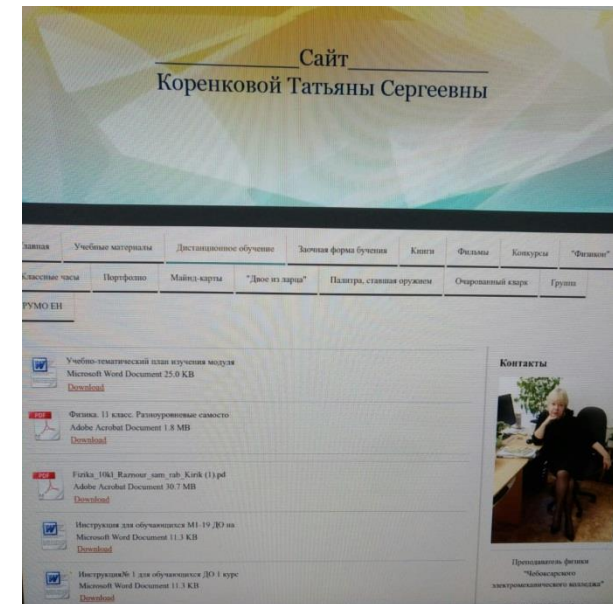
__________Сайт__________
Коренковой Татьяны Сергеевны

Главная | Учебные материалы | Дистанционное обучение | Заочная форма бучения | Книги | Фильмы | Конкурсы | "Физикон"
Классные часы | Портфолио | Майнд-карты | "Двое из ларца" | Палитра, ставшая оружием | Очарованный кварк | Группа
РУМО ЕН

Учебно-тематический план изучения модуля
Microsoft Word Document 25.0 KB
Download

Физика. 11 класс. Разноуровневые самосто
Adobe Acrobat Document 1.8 MB
Download

Fizika_10kl_Raznour_sam_rab_Kirik (1).pd
Adobe Acrobat Document 30.7 MB
Download

Инструкция для обучающихся М1-19 ДО на
Microsoft Word Document 11.3 KB
Download

Инструкция№ 1 для обучающихся ДО 1 курс
Microsoft Word Document 11.3 KB
Download

Контакты

Преподаватель физики
"Чебоксарского
электромеханического колледжа"